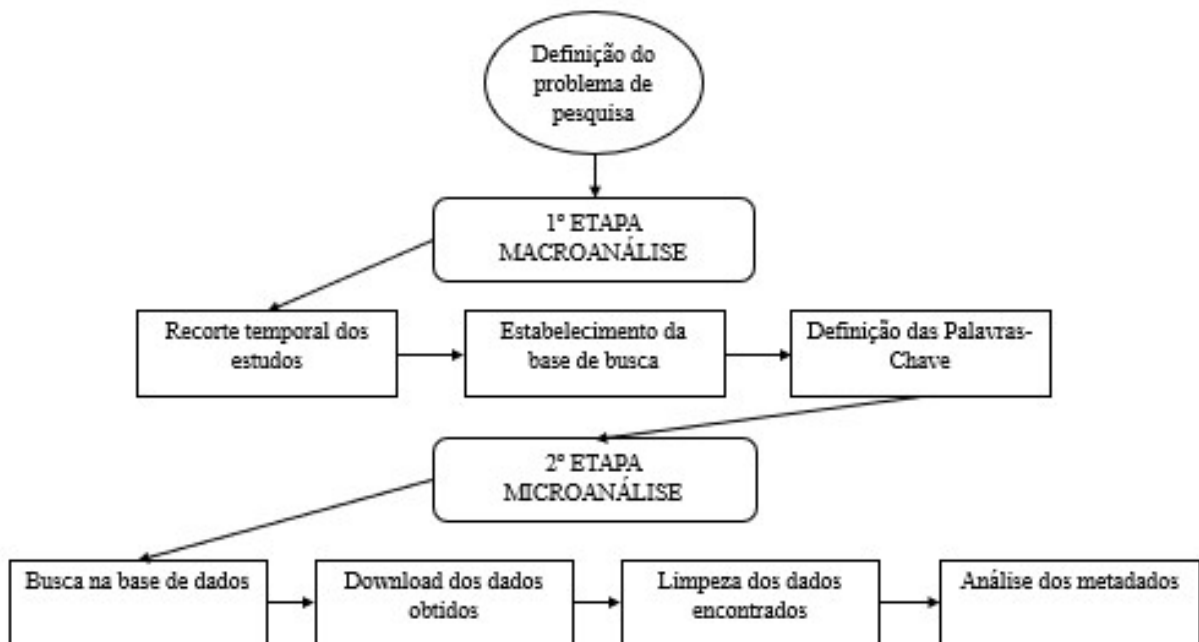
Definição do problema de pesquisa

1º ETAPA MACROANÁLISE

Recorte temporal dos estudos

Estabelecimento da base de busca

Definição das Palavras-Chave

2º ETAPA MICROANÁLISE

Busca na base de dados

Download dos dados obtidos

Limpeza dos dados encontrados

Análise dos metadados